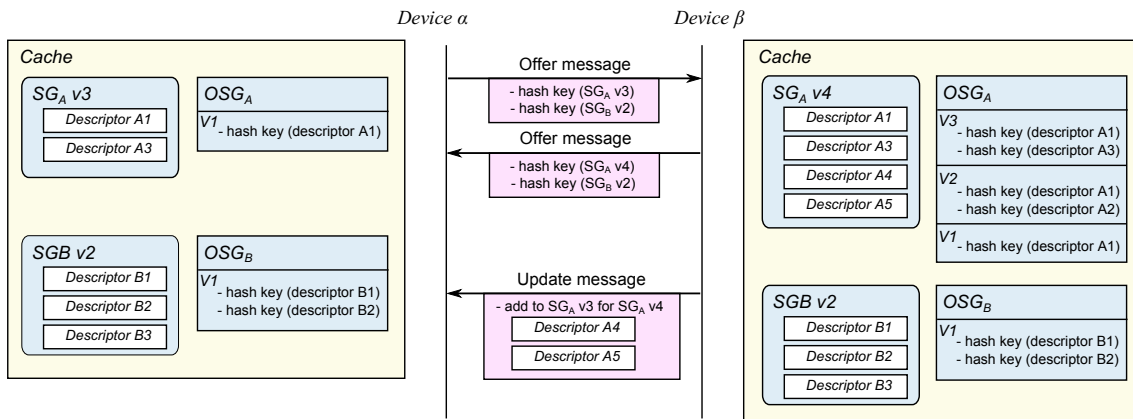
Device α

Device β

Cache

$SG_A$ v3

Descriptor A1

Descriptor A3

$OSG_A$

V1 - hash key (descriptor A1)

SGB v2

Descriptor B1

Descriptor B2

Descriptor B3

$OSG_B$

V1 - hash key (descriptor B1)
- hash key (descriptor B2)

Offer message

- hash key ($SG_A$ v3)
- hash key ($SG_B$ v2)

Offer message

- hash key ($SG_A$ v4)
- hash key ($SG_B$ v2)

Update message

- add to $SG_A$ v3 for $SG_A$ v4

Descriptor A4

Descriptor A5

Cache

$SG_A$ v4

Descriptor A1

Descriptor A3

Descriptor A4

Descriptor A5

$OSG_A$

V3 - hash key (descriptor A1)
- hash key (descriptor A3)

V2 - hash key (descriptor A1)
- hash key (descriptor A2)

V1 - hash key (descriptor A1)

SGB v2

Descriptor B1

Descriptor B2

Descriptor B3

$OSG_B$

V1 - hash key (descriptor B1)
- hash key (descriptor B2)